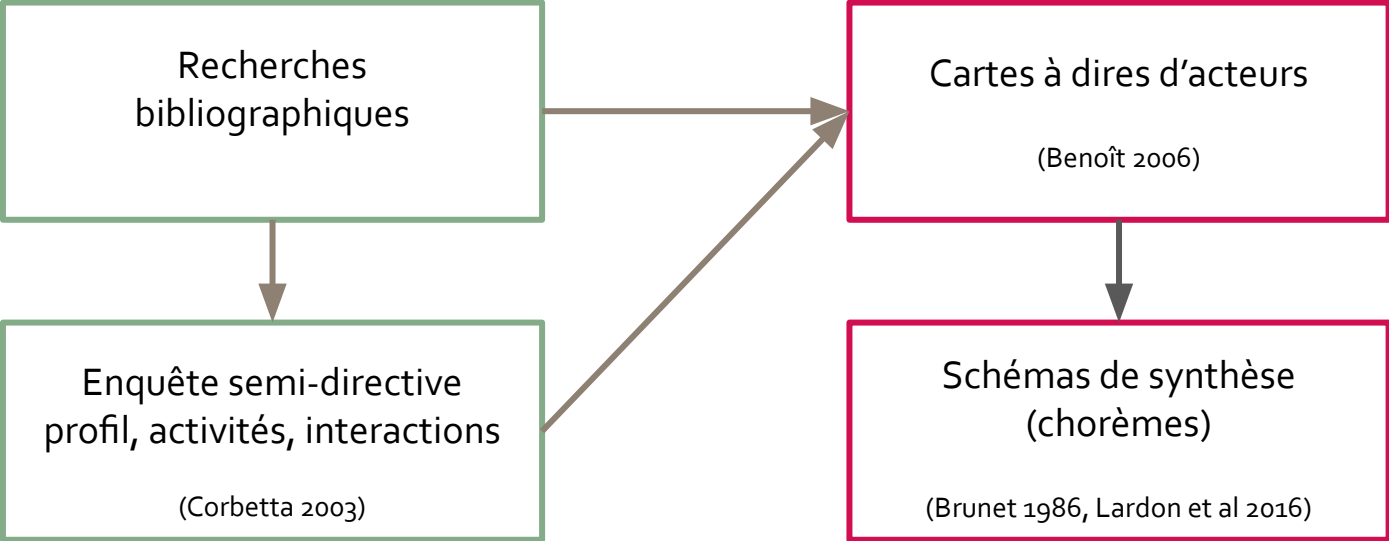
Recherches bibliographiques

Enquête semi-directive profil, activités, interactions

(Corbetta 2003)

Cartes à dires d'acteurs

(Benoît 2006)

Schémas de synthèse (chorèmes)

(Brunet 1986, Lardon et al 2016)